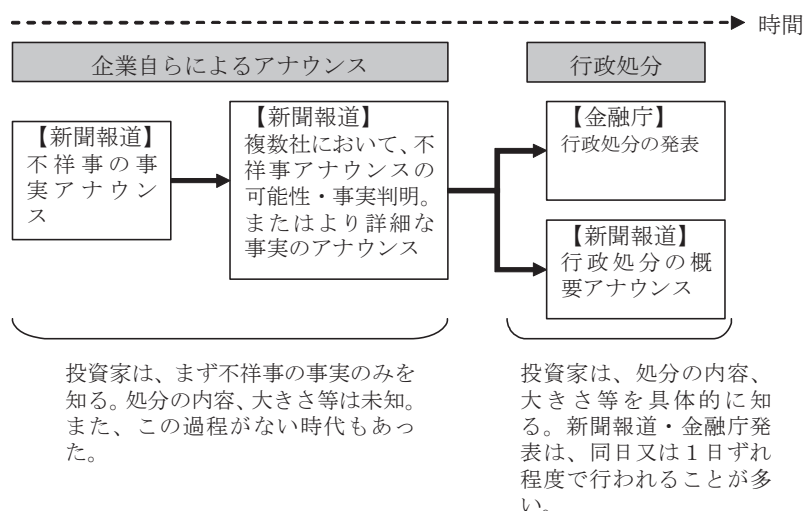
時間

企業自らによるアナウンス

行政処分

【新聞報道】
不祥事の事実アナウンス

【新聞報道】
複数社において、不祥事アナウンスの可能性・事実判明。またはより詳細な事実のアナウンス

【金融庁】
行政処分の発表

【新聞報道】
行政処分の概要アナウンス

投資家は、まず不祥事の事実のみを知る。処分の内容、大きさ等は未知。また、この過程がない時代もあった。

投資家は、処分の内容、大きさ等を具体的に知る。新聞報道・金融庁発表は、同日又は１日ずれ程度で行われることが多い。